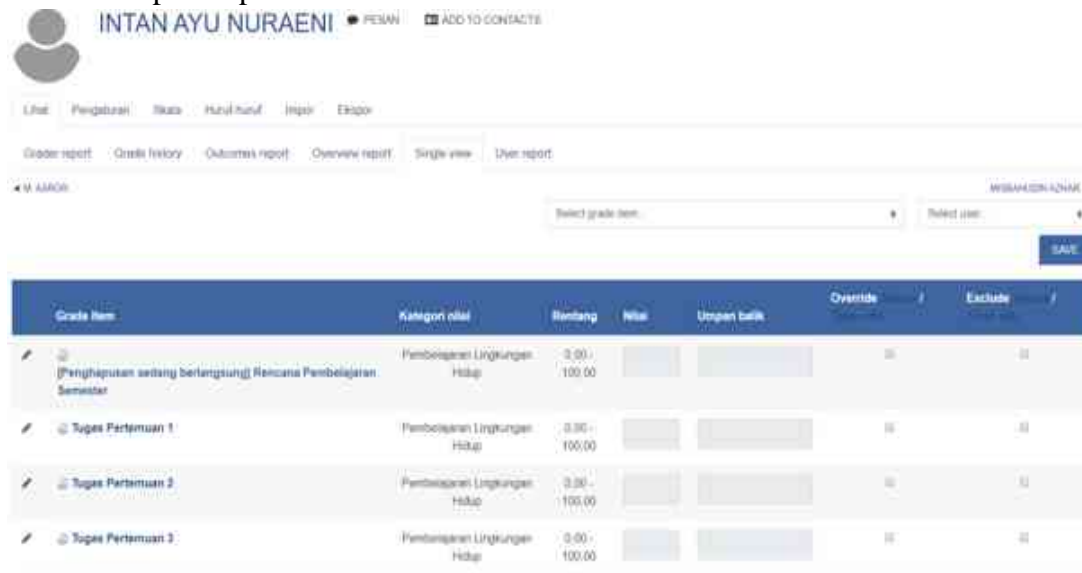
INTAN AYU NURAENI PESAN ADD TO CONTACTS

Lihat Pengaturan Skala Huruf-huruf Impor Ekspor

Grader report Grade history Outcomes report Overview report Single view User report

◄ M. AMRON MISBAHUDIN AZHAR

Select grade item... Select user...

SAVE

| | Grade item | Kategori nilai | Rentang | Nilai | Umpan balik | Override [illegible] / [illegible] | Exclude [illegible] / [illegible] |
|---|---|---|---|---|---|---|---|
| | [Penghapusan sedang berlangsung] Rencana Pembelajaran Semester | Pembelajaran Lingkungan Hidup | 0.00 - 100.00 | | | | |
| | Tugas Pertemuan 1 | Pembelajaran Lingkungan Hidup | 0.00 - 100.00 | | | | |
| | Tugas Pertemuan 2 | Pembelajaran Lingkungan Hidup | 0.00 - 100.00 | | | | |
| | Tugas Pertemuan 3 | Pembelajaran Lingkungan Hidup | 0.00 - 100.00 | | | | |